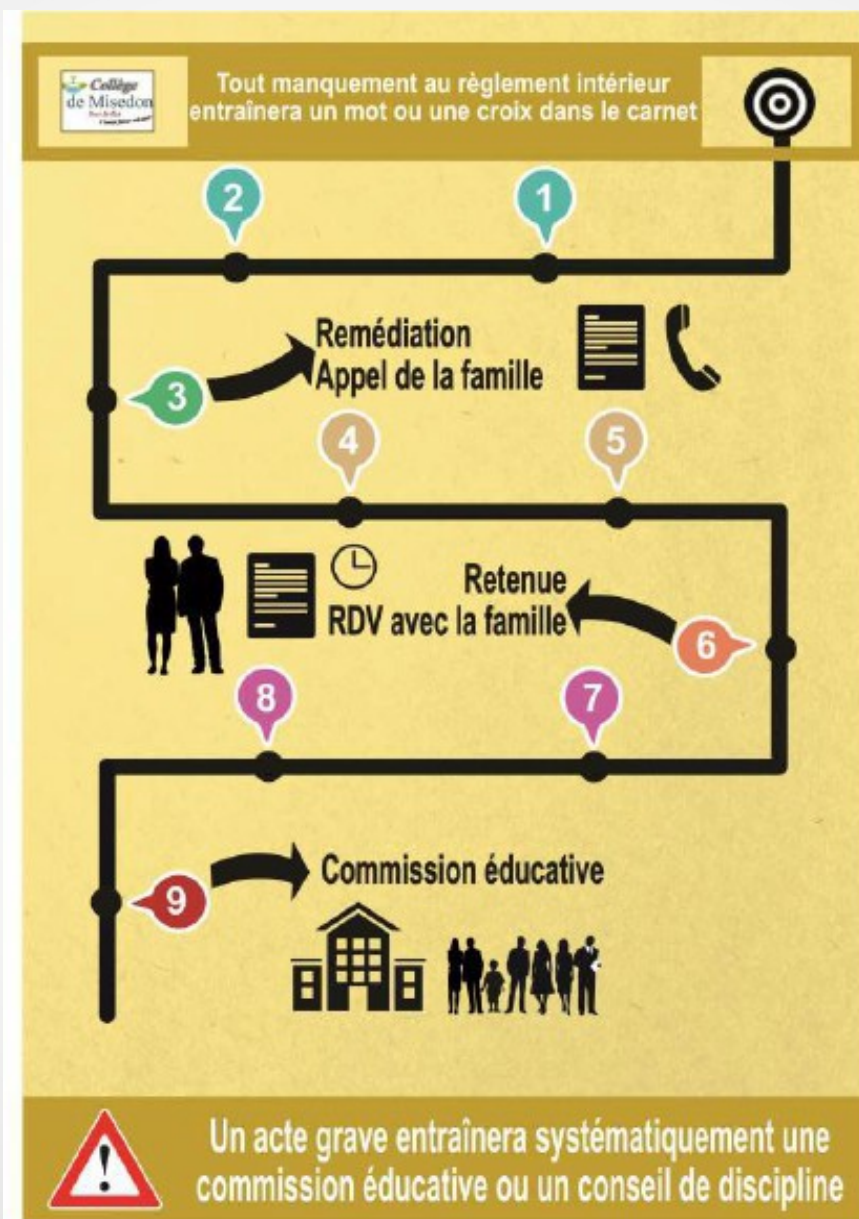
Collège de Misedon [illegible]

Tout manquement au règlement intérieur entraînera un mot ou une croix dans le carnet

2

1

Remédiation
Appel de la famille

3

4

5

Retenue
RDV avec la famille

6

8

7

Commission éducative

9

Un acte grave entraînera systématiquement une commission éducative ou un conseil de discipline